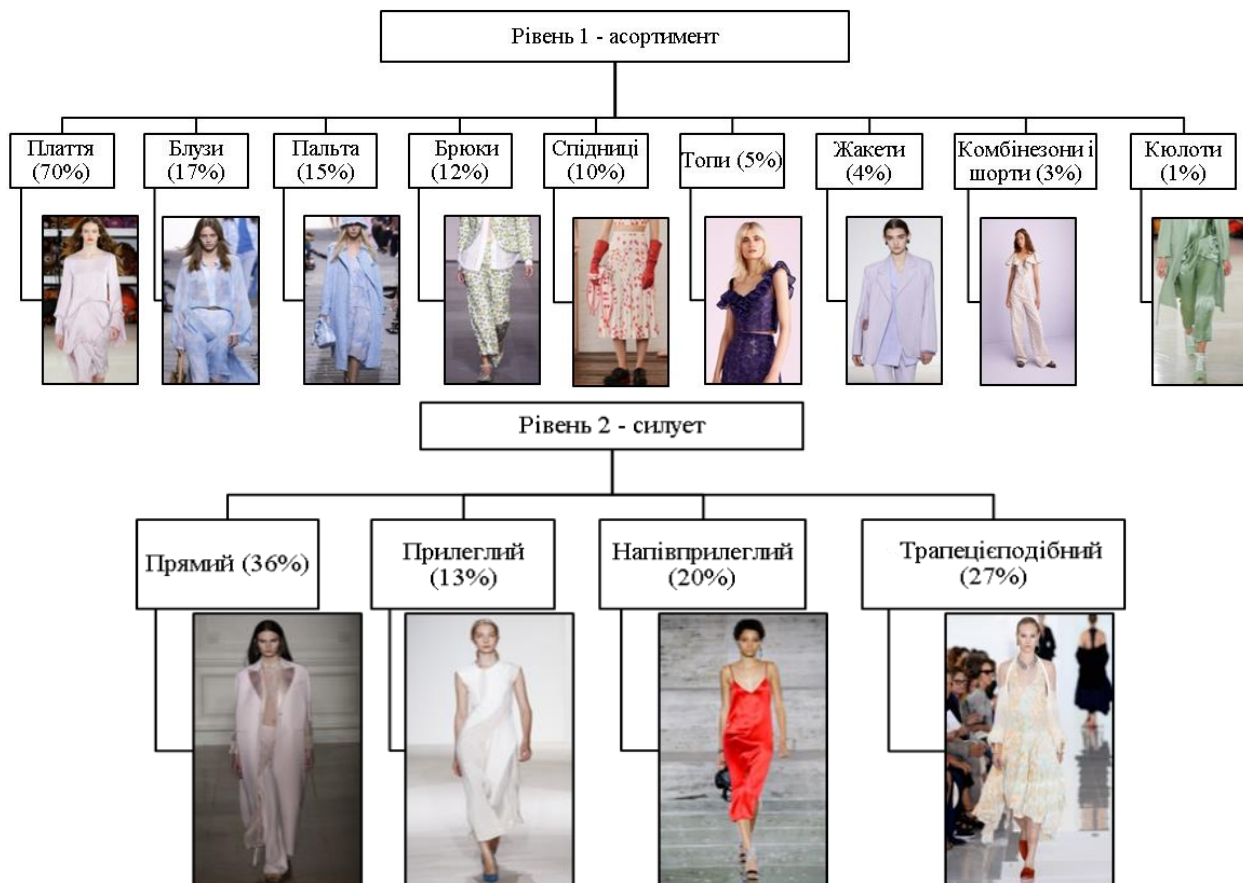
Рівень 1 - асортимент

Плаття (70%)

Блузи (17%)

Пальта (15%)

Брюки (12%)

Спідниці (10%)

Топи (5%)

Жакети (4%)

Комбінезони і шорти (3%)

Кюлоти (1%)

Рівень 2 - силует

Прямий (36%)

Прилеглий (13%)

Напівприлеглий (20%)

Трапецієподібний (27%)